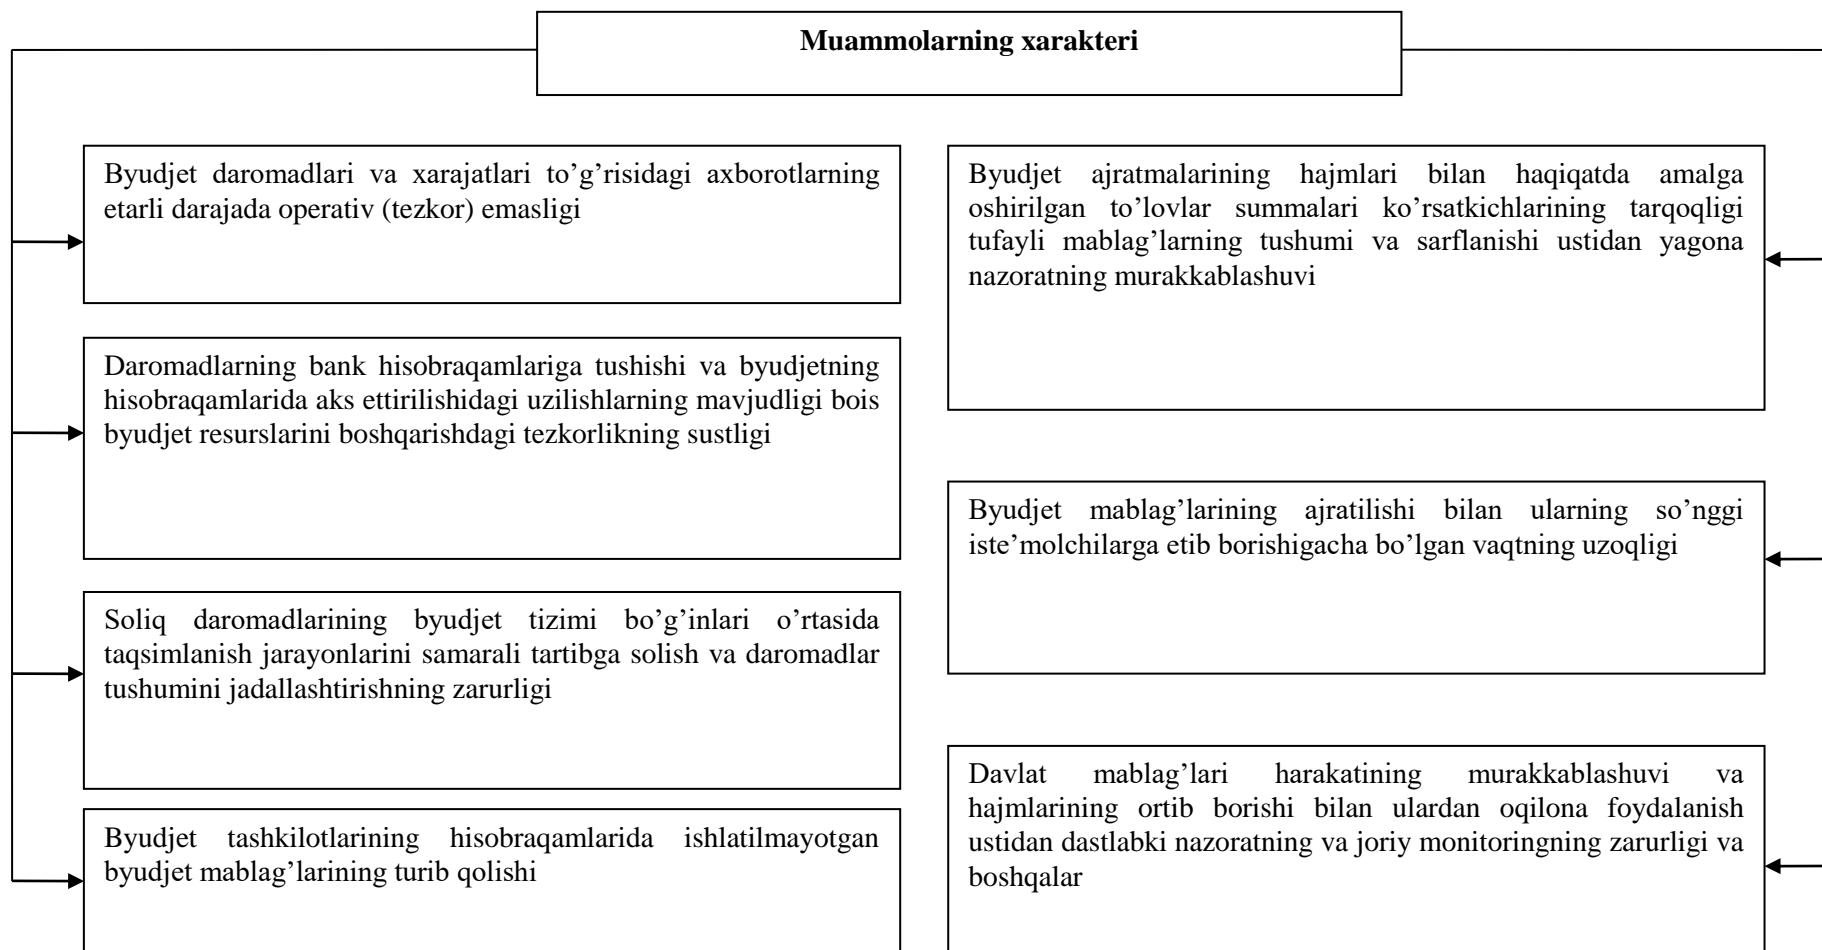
Muammolarning xarakteri

Byudjet daromadlari va xarajatlari to'g'risidagi axborotlarning etarli darajada operativ (tezkor) emasligi

Daromadlarning bank hisobraqamlariga tushishi va byudjetning hisobraqamlarida aks ettirilishidagi uzilishlarning mavjudligi bois byudjet resurslarini boshqarishdagi tezkorlikning sustligi

Soliq daromadlarining byudjet tizimi bo'g'inlari o'rtasida taqsimlanish jarayonlarini samarali tartibga solish va daromadlar tushumini jadallashtirishning zarurligi

Byudjet tashkilotlarining hisobraqamlarida ishlatilmayotgan byudjet mablag'larining turib qolishi

Byudjet ajratmalarining hajmlari bilan haqiqatda amalga oshirilgan to'lovlar summalari ko'rsatkichlarining tarqoqligi tufayli mablag'larning tushumi va sarflanishi ustidan yagona nazoratning murakkablashuvi

Byudjet mablag'larining ajratilishi bilan ularning so'nggi iste'molchilarga etib borishigacha bo'lgan vaqtning uzoqligi

Davlat mablag'lari harakatining murakkablashuvi va hajmlarining ortib borishi bilan ulardan oqilona foydalanish ustidan dastlabki nazoratning va joriy monitoringning zarurligi va boshqalar